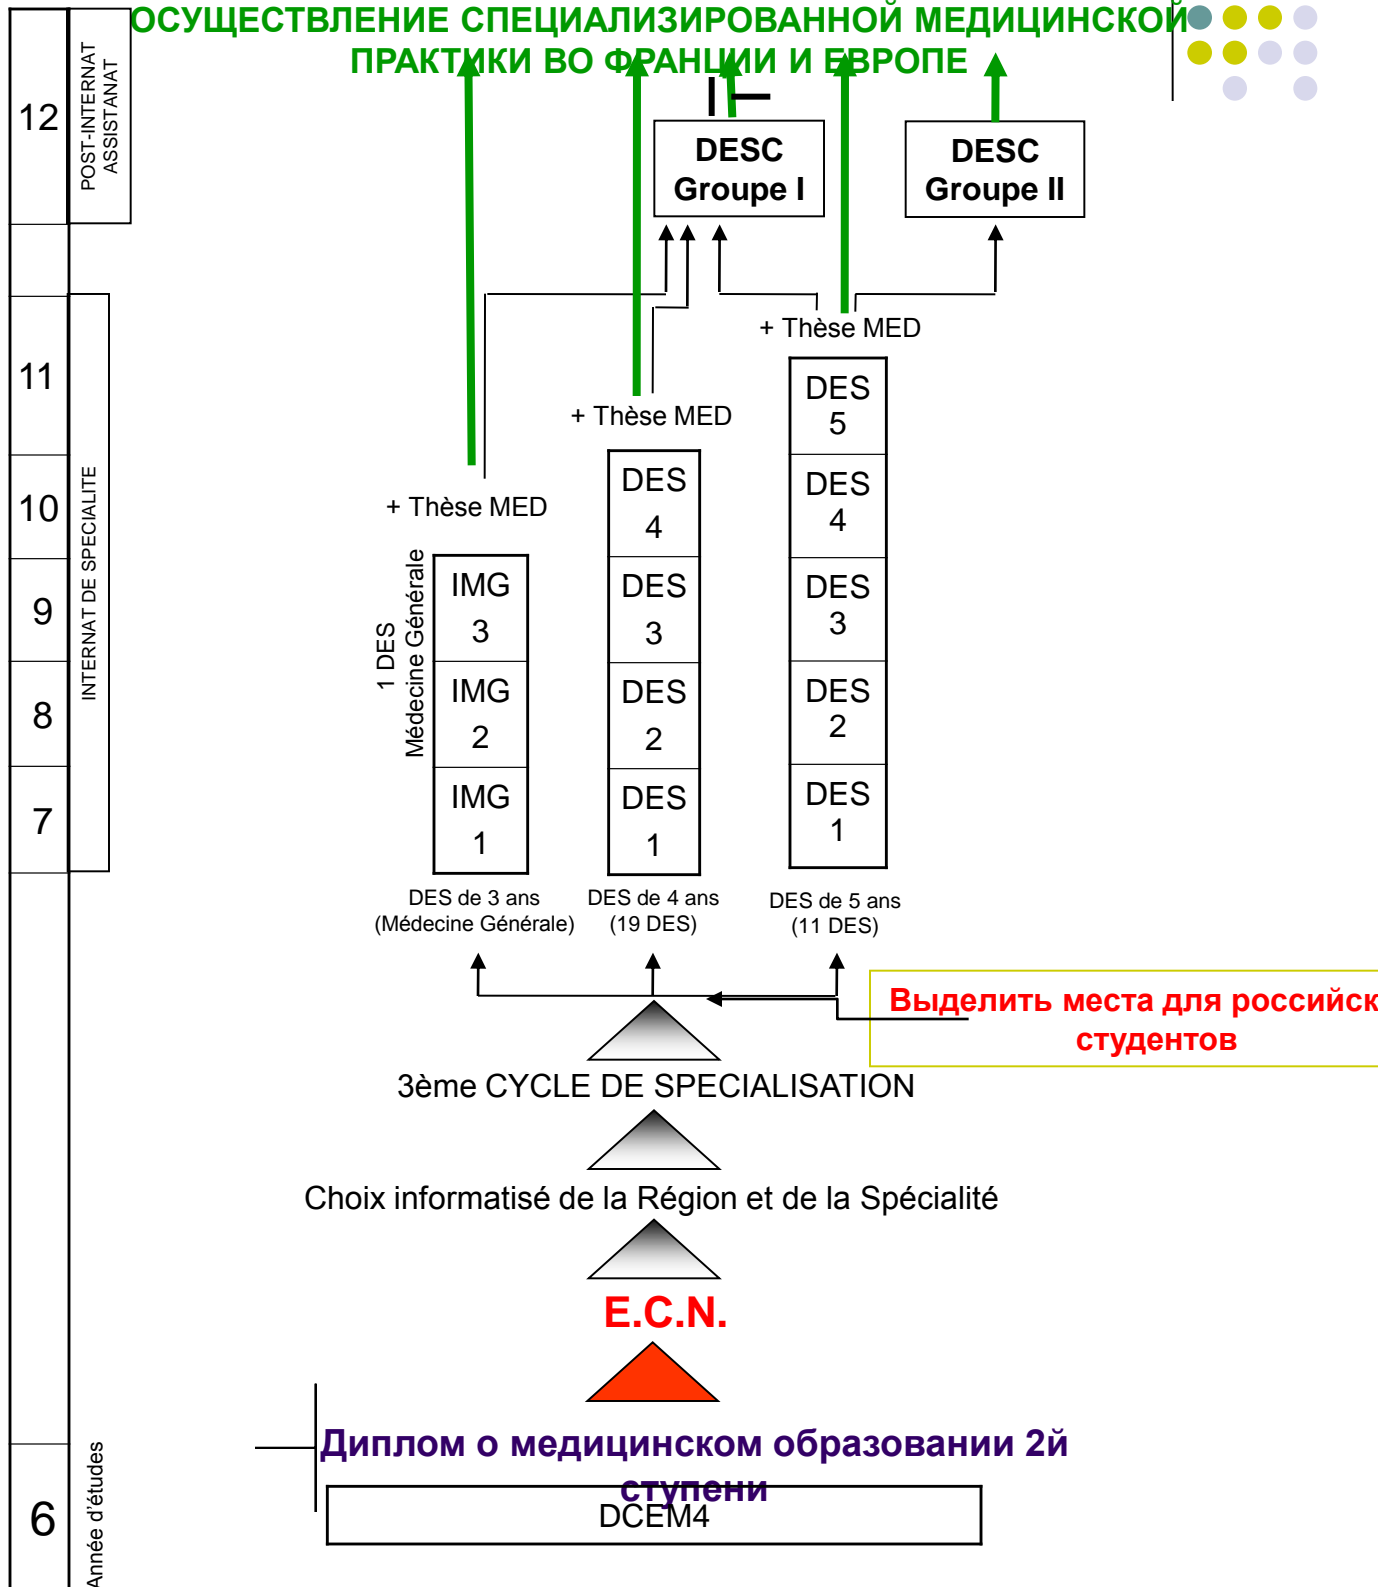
ОСУЩЕСТВЛЕНИЕ СПЕЦИАЛИЗИРОВАННОЙ МЕДИЦИНСКОЙ ПРАКТИКИ ВО ФРАНЦИИ И ЕВРОПЕ

12
POST-INTERNAT ASSISTANAT

DESC Groupe I

DESC Groupe II

11
10
9
8
7
INTERNAT DE SPECIALITE

+ Thèse MED

+ Thèse MED

+ Thèse MED

1 DES Médecine Générale

IMG 3
IMG 2
IMG 1

DES 4
DES 3
DES 2
DES 1

DES 5
DES 4
DES 3
DES 2
DES 1

DES de 3 ans (Médecine Générale)

DES de 4 ans (19 DES)

DES de 5 ans (11 DES)

Выделить места для российск студентов

3ème CYCLE DE SPECIALISATION

Choix informatisé de la Région et de la Spécialité

E.C.N.

Диплом о медицинском образовании 2й ступени

DCEM4

6
Année d'études